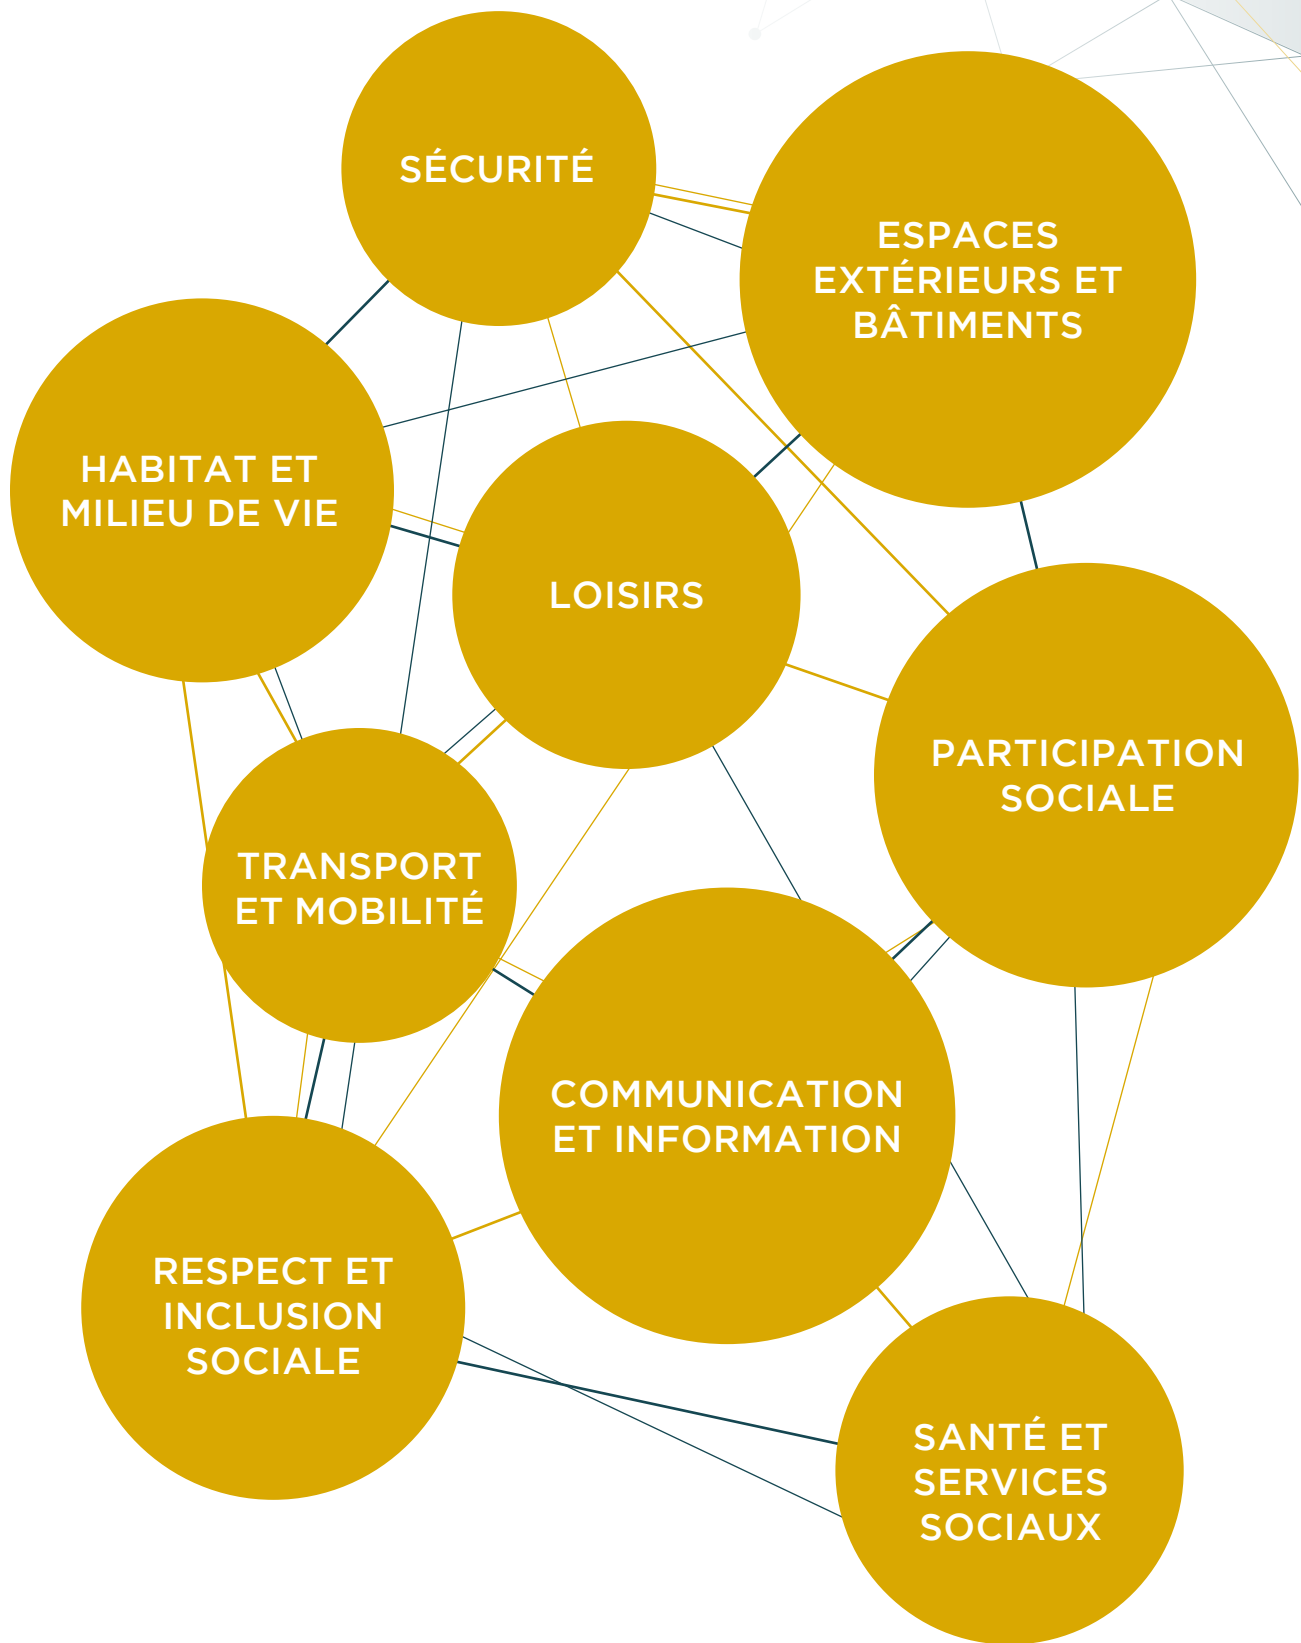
SÉCURITÉ

ESPACES EXTÉRIEURS ET BÂTIMENTS

HABITAT ET MILIEU DE VIE

LOISIRS

PARTICIPATION SOCIALE

TRANSPORT ET MOBILITÉ

COMMUNICATION ET INFORMATION

RESPECT ET INCLUSION SOCIALE

SANTÉ ET SERVICES SOCIAUX